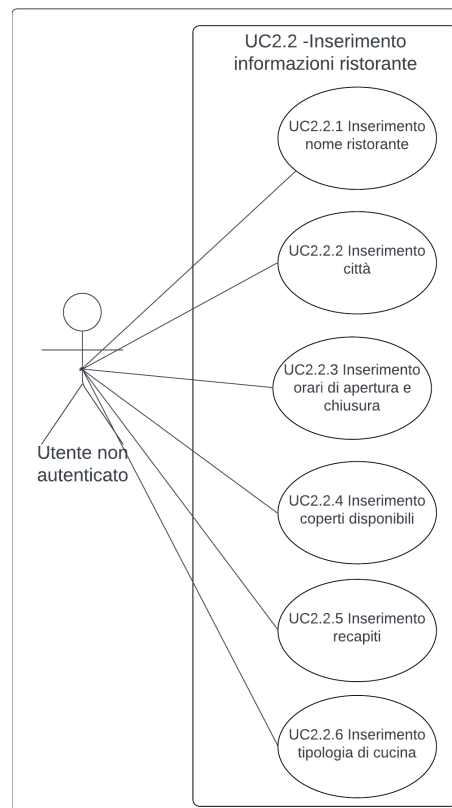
UC2.2 -Inserimento informazioni ristorante

UC2.2.1 Inserimento nome ristorante

UC2.2.2 Inserimento città

UC2.2.3 Inserimento orari di apertura e chiusura

UC2.2.4 Inserimento coperti disponibili

UC2.2.5 Inserimento recapiti

UC2.2.6 Inserimento tipologia di cucina

Utente non autenticato